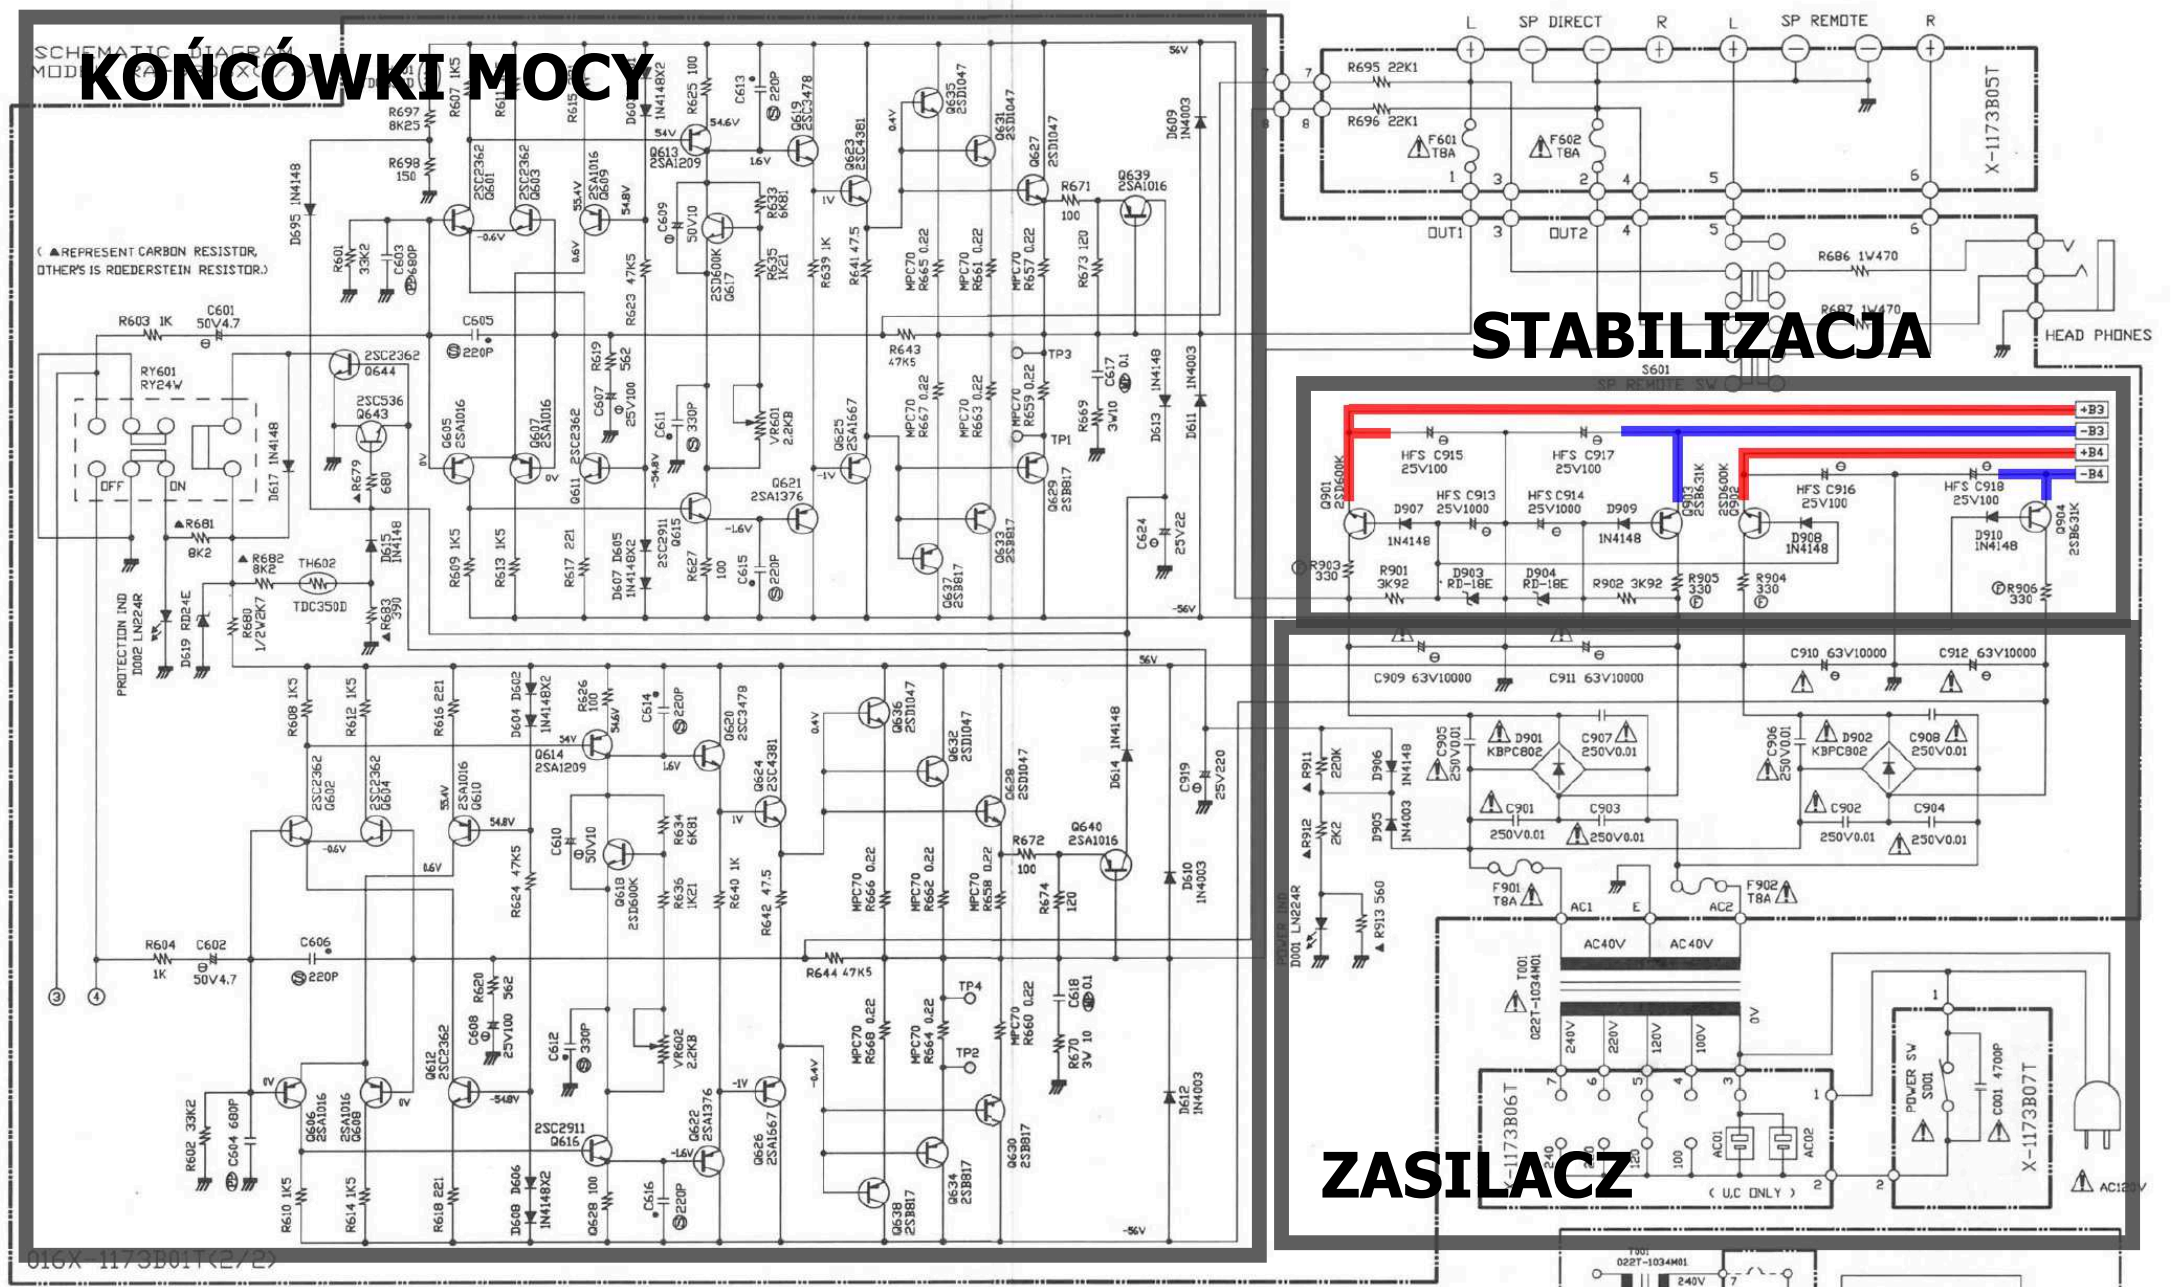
SCHEMATIC DIAGRAM
MODE

KOŃCÓWKI MOCY

STABILIZACJA

ZASILACZ

( ▲REPRESENT CARBON RESISTOR, OTHER'S IS ROEDERSTEIN RESISTOR.)

L SP DIRECT R L SP REMOTE R

R695 22K1
R696 22K1
F601 T8A
F602 T8A
OUT1 OUT2
R686 1W470
R687 1W470
HEAD PHONES
S601 SP REMOTE SW
X-1173B05T

R697 8K25
R698 150
R607 1K5
R625 100
C613 220P
Q619 2SC3478
Q613 2SA1209
Q635 2SD1047
Q631 2SD1047
Q627 2SD1047
Q623 2SC4381
Q639 2SA1016
R671 100
D609 1N4003
D695 1N4148
Q601 2SC2362
Q603 2SC2362
Q609 2SA1016
C609 50V10
R633 6K81
R635 1K21
Q617 2SD600K
R601 33K2
C603 680P
R623 47K5
R639 1K
R641 47.5
R665 0.22
R661 0.22
R657 0.22
R673 120
R603 1K
C601 50V4.7
C605 220P
R643 47K5
TP3
C617 0.1
D613 1N4148
D611 1N4003
RY601 RY24W
OFF ON
Q644 2SC2362
Q643 2SC536
R619 562
C607 25V100
C611 330P
VR601 2.2KB
R667 0.22
R663 0.22
R659 0.22
R669 3W10
TP1
Q605 2SA1016
Q607 2SA1016
Q611 2SC2362
Q625 2SA1567
Q629 2SB817
D617 1N4148
R679 680
Q621 2SA1376
Q615 2SC2911
Q633 2SB817
Q637 2SB817
C624 25V22
R681 8K2
R682 8K2
TH602 TDC350D
D615 1N4148
R609 1K5
R613 1K5
R617 221
D607 D605 1N4148X2
R627 100
C615 220P
D619 RD24E
R680 1/2W2K7
R683 390
PROTECTION IND D002 LN224R
56V -56V

R608 1K5
R612 1K5
R616 221
D604 D602 1N4148X2
R626 100
C614 220P
Q620 2SC3478
Q614 2SA1209
Q636 2SD1047
Q632 2SD1047
Q624 2SC4381
Q628 2SD1047
D614 1N4148
C619 25V220
Q602 2SC2362
Q604 2SC2362
Q610 2SA1016
C610 50V10
R634 6K81
R636 1K21
Q618 2SD600K
R624 47K5
R640 1K
R642 47.5
R666 0.22
R662 0.22
R658 0.22
R672 100
Q640 2SA1016
R674 120
D610 1N4003
R604 1K
C602 50V4.7
C606 220P
R644 47K5
TP4
C618 0.1
R620 562
C608 25V100
C612 330P
VR602 2.2KB
R668 0.22
R664 0.22
R660 0.22
TP2
R670 3W 10
D612 1N4003
R602 33K2
C604 680P
Q606 2SA1016
Q608 2SA1016
Q612 2SC2362
Q616 2SC2911
Q622 2SA1376
Q626 2SA1567
Q630 2SB817
Q634 2SB817
Q638 2SB817
R610 1K5
R614 1K5
R618 221
D608 D606 1N4148X2
Q628 100
C616 220P
016X-1173B01T(2/2)

+B3 -B3 +B4 -B4
HFS C915 25V100
HFS C917 25V100
HFS C916 25V100
HFS C918 25V100
Q901 2SD600K
HFS C913 25V1000
HFS C914 25V1000
D907 1N4148
D909 1N4148
Q903 2SB631K
Q902 2SD600K
D908 1N4148
D910 1N4148
Q904 2SB631K
R903 330
R901 3K92
D903 RD-18E
D904 RD-18E
R902 3K92
R905 330
R904 330
R906 330

C909 63V10000
C911 63V10000
C910 63V10000
C912 63V10000
R911 220K
D906 1N4148
C905 250V0.01
D901 KBPC802
C907 250V0.01
C906 250V0.01
D902 KBPC802
C908 250V0.01
R912 2K2
D905 1N4003
C901 250V0.01
C903 250V0.01
C902 250V0.01
C904 250V0.01
F901 T8A
F902 T8A
AC1 E AC2
POWER IND D001 LN224R
R913 560
AC40V AC40V
T001 022T-1034M01
240V 220V 120V 100V 0V
X-1173B06T
240 120 100 AC01 AC02
( U.C ONLY )
POWER SW S001
C001 4700P
X-1173B07T
AC120V